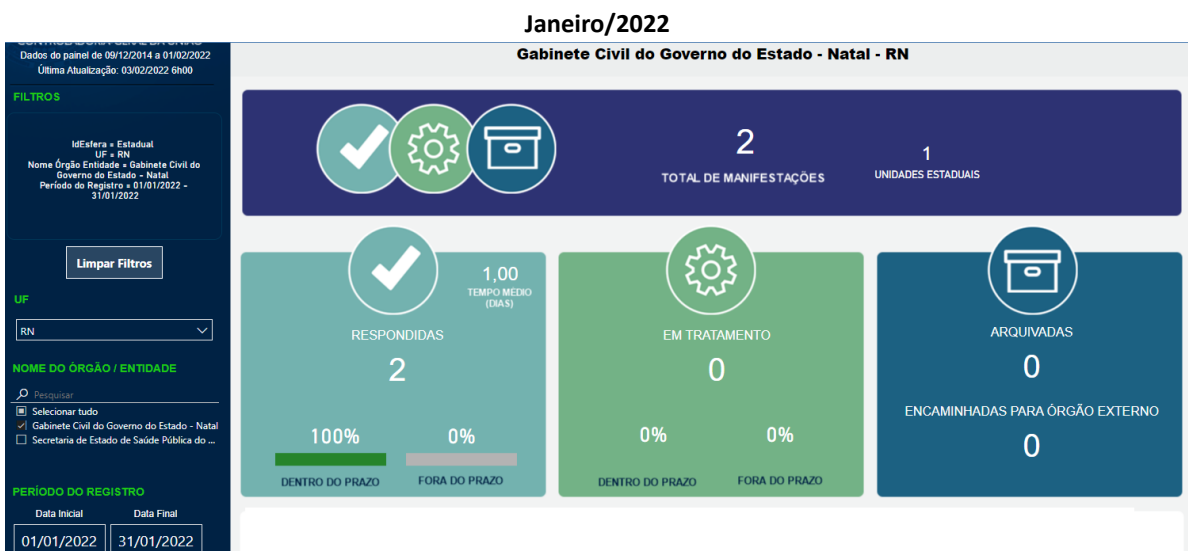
Janeiro/2022

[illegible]
Dados do painel de 09/12/2014 a 01/02/2022
Última Atualização: 03/02/2022 6h00

FILTROS

IdEsfera = Estadual
UF = RN
Nome Órgão Entidade = Gabinete Civil do Governo do Estado - Natal
Período do Registro = 01/01/2022 - 31/01/2022

Limpar Filtros

UF

RN

NOME DO ÓRGÃO / ENTIDADE

Pesquisar
Selecionar tudo
Gabinete Civil do Governo do Estado - Natal
Secretaria de Estado de Saúde Pública do ...

PERÍODO DO REGISTRO

Data Inicial
01/01/2022
Data Final
31/01/2022

Gabinete Civil do Governo do Estado - Natal - RN

2
TOTAL DE MANIFESTAÇÕES

1
UNIDADES ESTADUAIS

1,00
TEMPO MÉDIO (DIAS)

RESPONDIDAS
2
100%
0%
DENTRO DO PRAZO
FORA DO PRAZO

EM TRATAMENTO
0
0%
0%
DENTRO DO PRAZO
FORA DO PRAZO

ARQUIVADAS
0
ENCAMINHADAS PARA ÓRGÃO EXTERNO
0